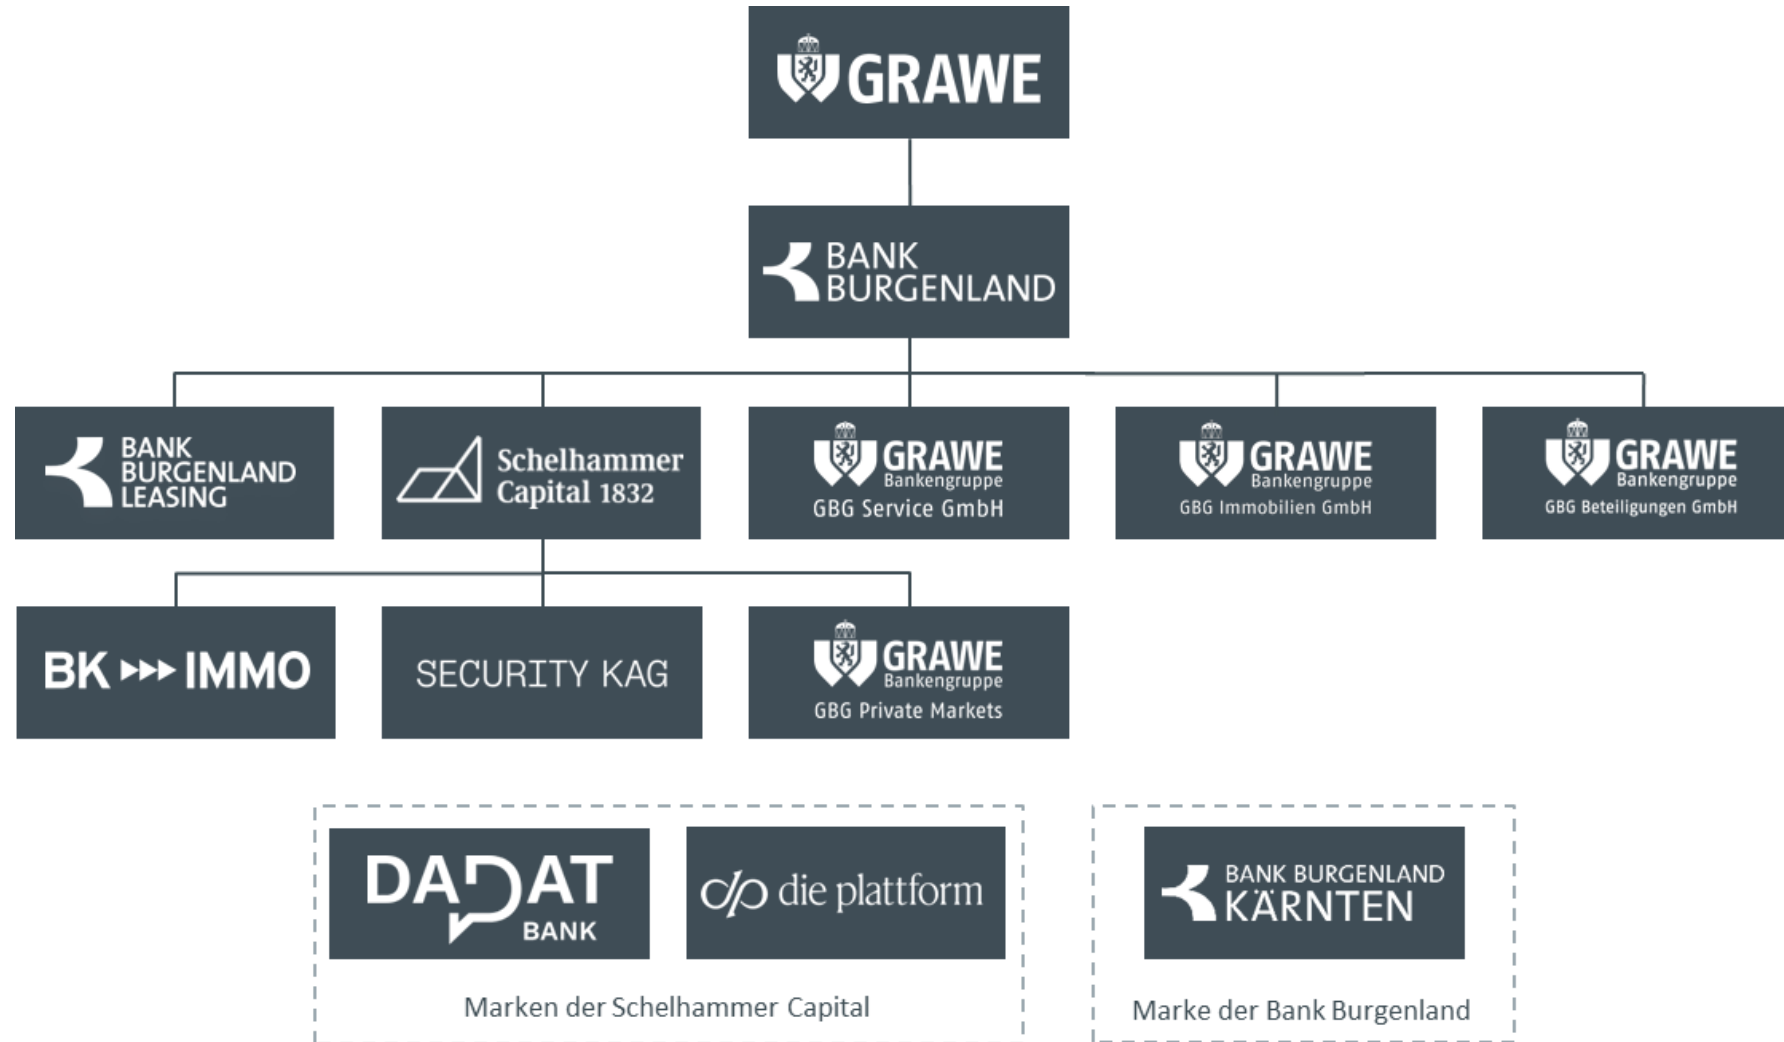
GRAWE

BANK BURGENLAND

BANK BURGENLAND LEASING

Schelhammer Capital 1832

GRAWE Bankengruppe GBG Service GmbH

GRAWE Bankengruppe GBG Immobilien GmbH

GRAWE Bankengruppe GBG Beteiligungen GmbH

BK IMMO

SECURITY KAG

GRAWE Bankengruppe GBG Private Markets

DADAT BANK

die plattform

Marken der Schelhammer Capital

BANK BURGENLAND KÄRNTEN

Marke der Bank Burgenland